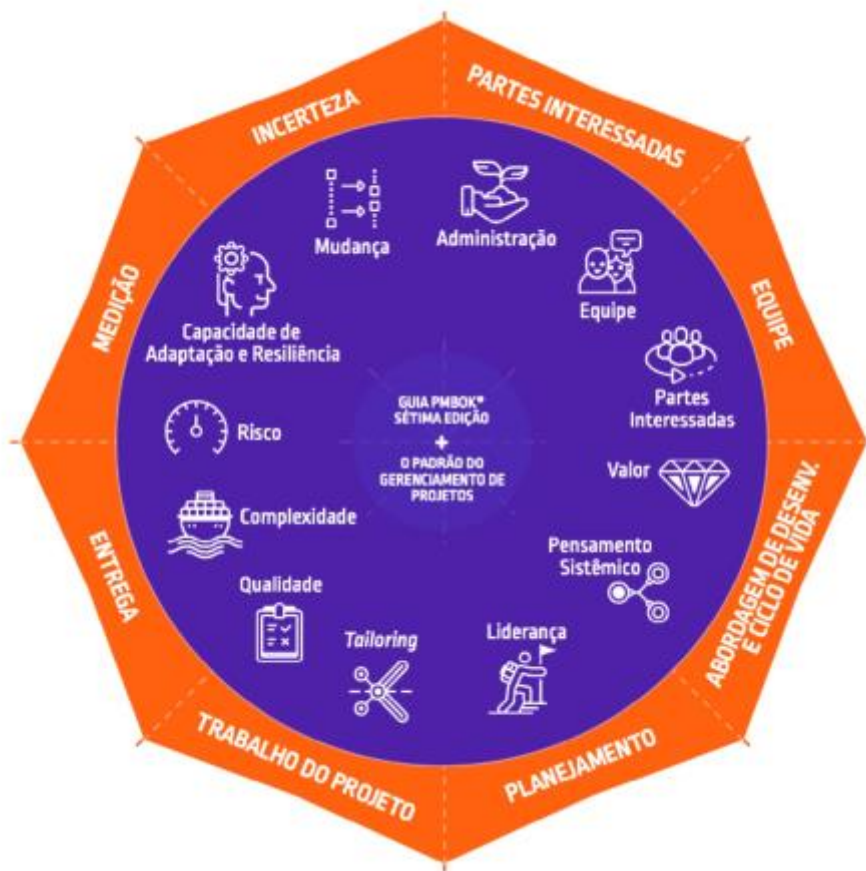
INCERTEZA

PARTES INTERESSADAS

EQUIPE

ABORDAGEM DE DESENV. E CICLO DE VIDA

PLANEJAMENTO

TRABALHO DO PROJETO

ENTREGA

MEDIÇÃO

Mudança

Administração

Equipe

Partes Interessadas

Valor

Pensamento Sistêmico

Liderança

Tailoring

Qualidade

Complexidade

Risco

Capacidade de Adaptação e Resiliência

GUIA PMBOK® SÉTIMA EDIÇÃO

+

O PADRÃO DO GERENCIAMENTO DE PROJETOS